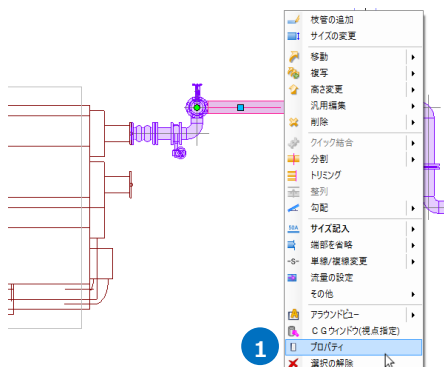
枝管の追加
サイズの変更
移動
複写
高さ変更
汎用編集
削除
クイック結合
分割
トリミング
整列
勾配
サイズ記入
端部を省略
単線/複線変更
流量の設定
その他
アラウンドビュー
ＣＧウィンドウ(視点指定)
プロパティ
選択の解除
1